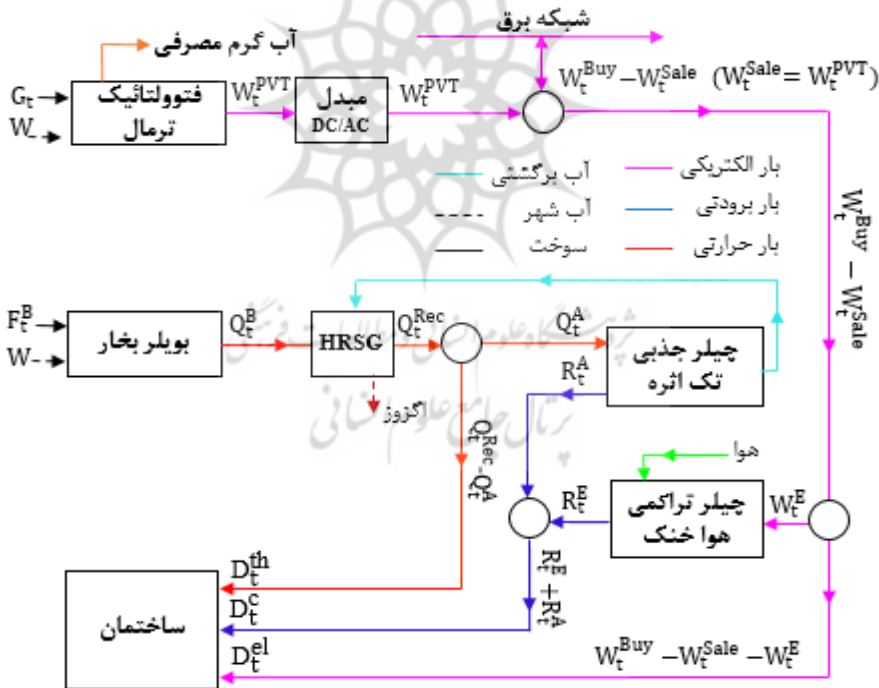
آب گرم مصرفی
شبکه برق
$G_t$
$W_-$
فتوولتائیک ترمال
$W_t^{PVT}$
مبدل DC/AC
$W_t^{PVT}$
$W_t^{Buy} - W_t^{Sale}$ $(W_t^{Sale} = W_t^{PVT})$
بار الکتریکی
آب برگشتی
بار برودتی
آب شهر
بار حرارتی
سوخت
$W_t^{Buy} - W_t^{Sale}$
$F_t^B$
$W_-$
بویلر بخار
$Q_t^B$
HRSG
$Q_t^{Rec}$
$Q_t^A$
چیلر جذبی تک اثره
$R_t^A$
اگزوز
$Q_t^{Rec}-Q_t^A$
هوا
$R_t^E$
چیلر تراکمی هوا خنک
$W_t^E$
$R_t^E + R_t^A$
$D_t^{th}$
$D_t^c$
$D_t^{el}$
ساختمان
$W_t^{Buy} - W_t^{Sale} - W_t^E$